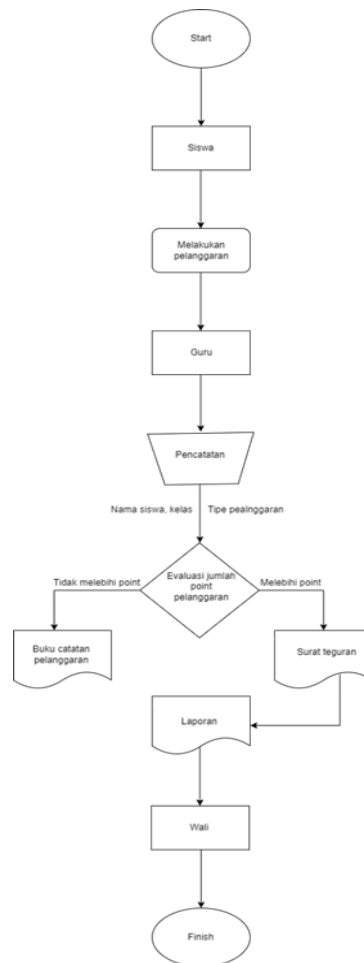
Start

Siswa

Melakukan pelanggaran

Guru

Pencatatan

Nama siswa, kelas

Tipe pealnggaran

Tidak melebihi point

Evaluasi jumlah point pelanggaran

Melebihi point

Buku catatan pelanggaran

Surat teguran

Laporan

Wali

Finish